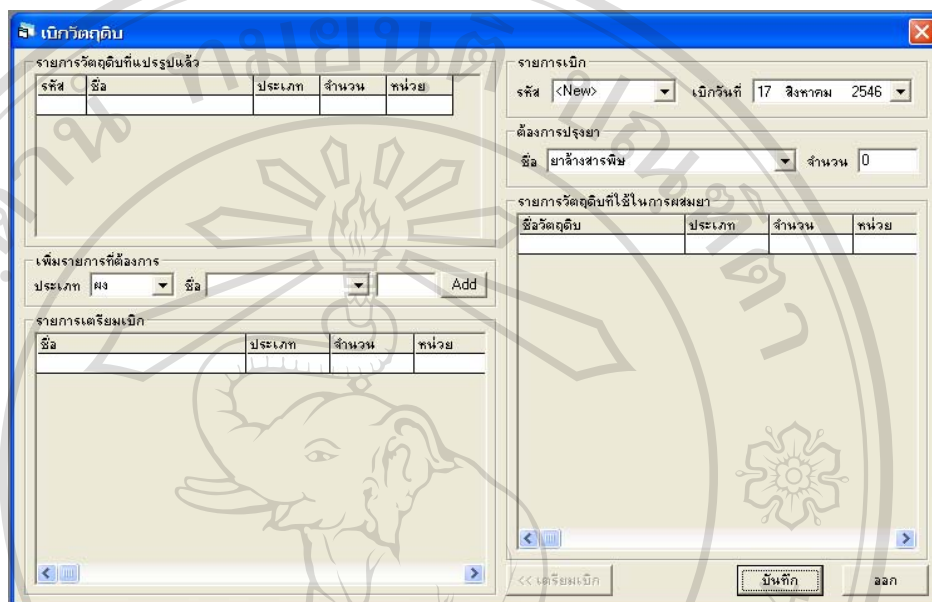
เบิกวัตถุดิบ

รายการวัตถุดิบที่แปรรูปแล้ว

| รหัส | ชื่อ | ประเภท | จำนวน | หน่วย |
|---|---|---|---|---|
| | | | | |

เพิ่มรายการที่ต้องการ

ประเภท ผง ชื่อ Add

รายการเตรียมเบิก

| ชื่อ | ประเภท | จำนวน | หน่วย |
|---|---|---|---|
| | | | |

รายการเบิก

รหัส <New> เบิกวันที่ 17 สิงหาคม 2546

ต้องการปรุงยา

ชื่อ ยาล้างสารพิษ จำนวน 0

รายการวัตถุดิบที่ใช้ในการผสมยา

| ชื่อวัตถุดิบ | ประเภท | จำนวน | หน่วย |
|---|---|---|---|
| | | | |

<< เตรียมเบิก บันทึก ออก